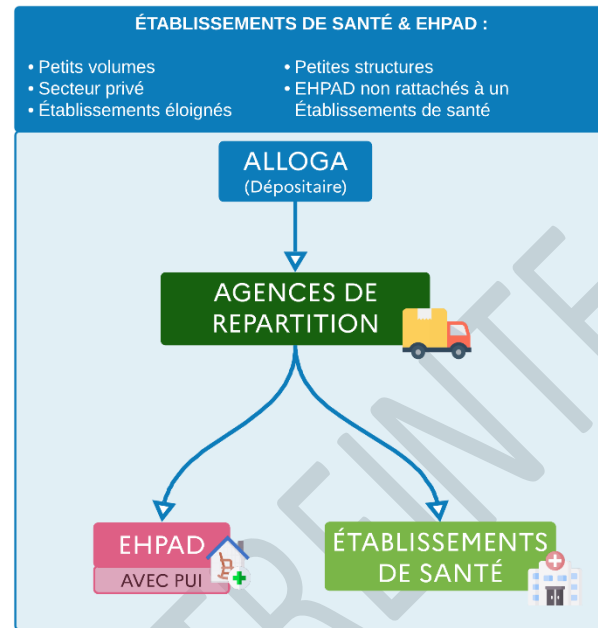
ÉTABLISSEMENTS DE SANTÉ & EHPAD :

• Petits volumes
• Secteur privé
• Établissements éloignés

• Petites structures
• EHPAD non rattachés à un Établissements de santé

ALLOGA
(Dépositaire)

AGENCES DE REPARTITION

EHPAD
AVEC PUI

ÉTABLISSEMENTS DE SANTÉ